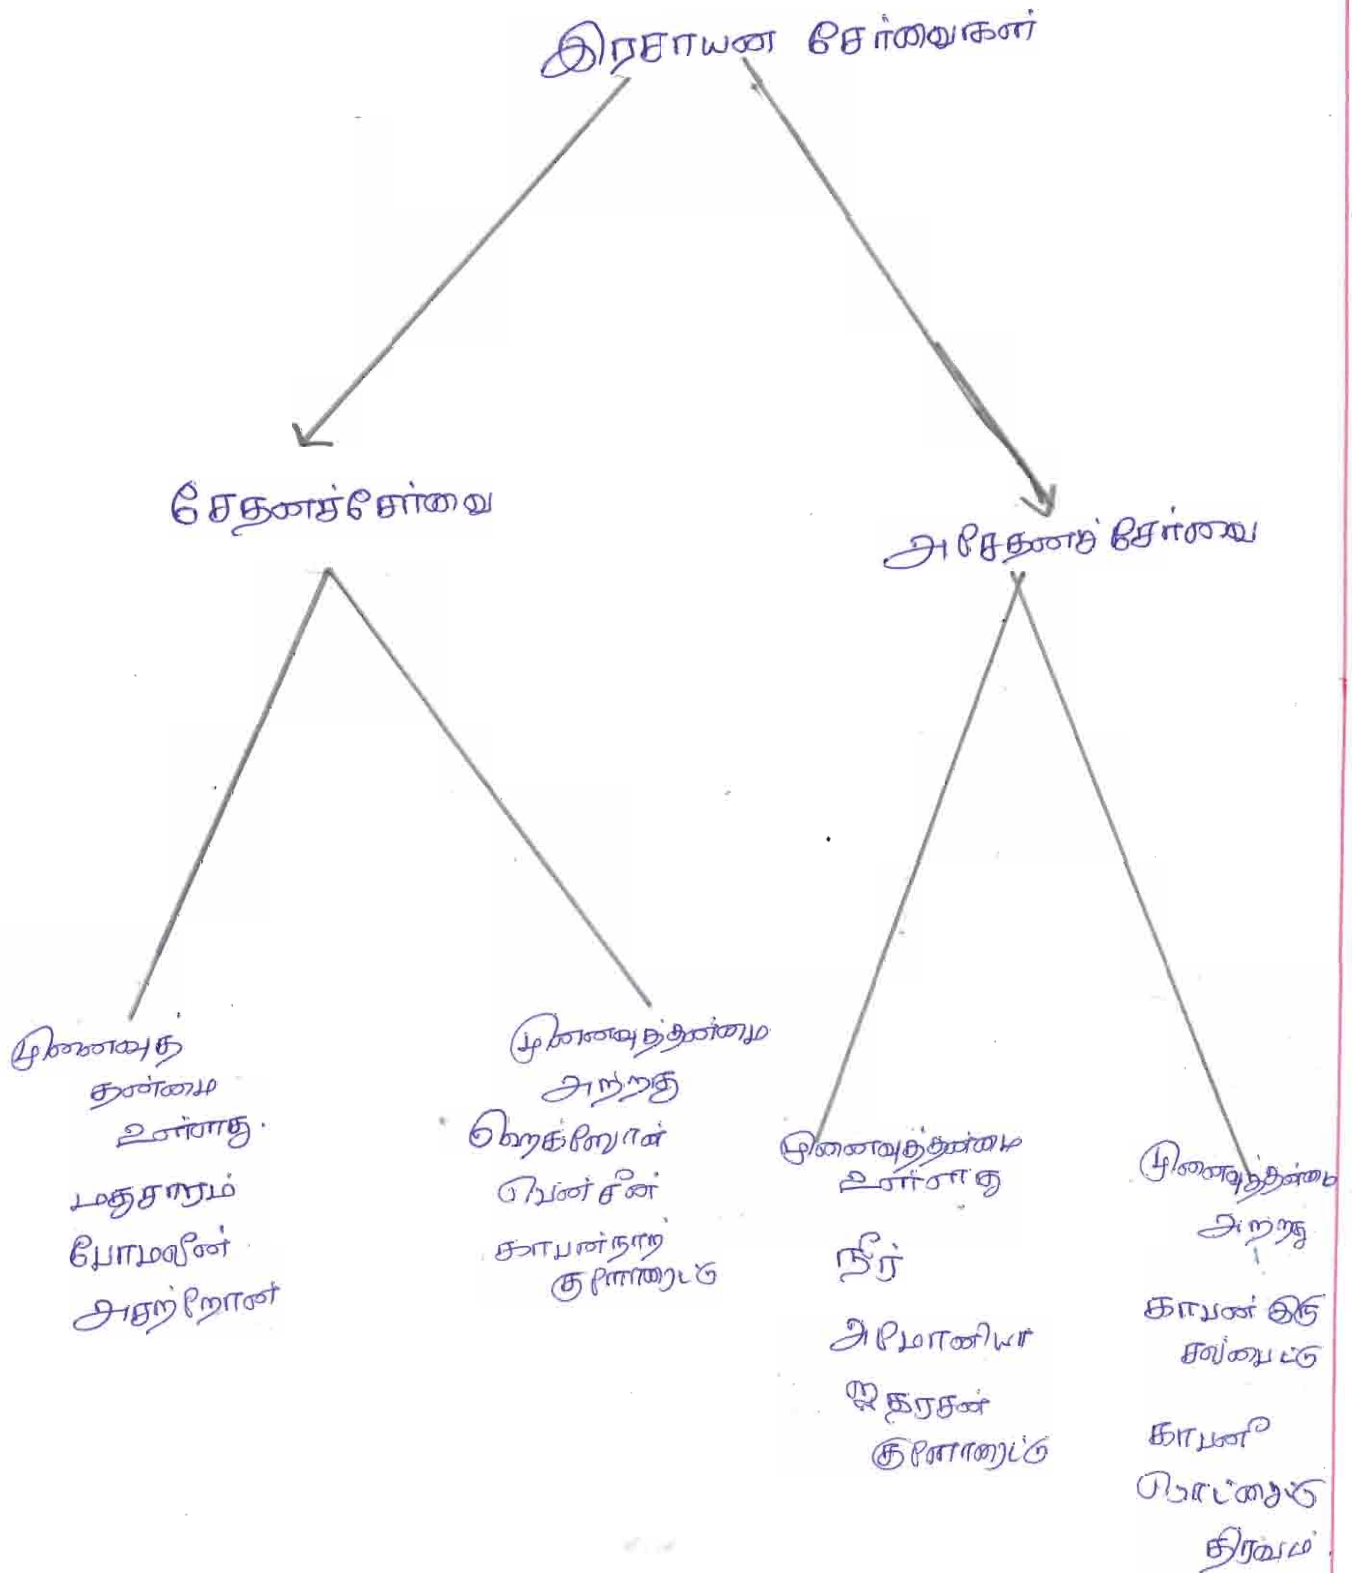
இரசாயன சேர்வைகள்

சேதனச்சேர்வை

அசேதனச் சேர்வை

முனைவுத் தன்மை உள்ளது.

மதுசாரம்

புரோமமீன்

அசற்றோன்

முனைவுத்தன்மை அற்றது

ஹெக்ஸேன்

பென்சீன்

காபன்நாற் குளோரைட்டு

முனைவுத்தன்மை உள்ளது

நீர்

அமோனியா

ஐதரசன் குளோரைட்டு

முனைவுத்தன்மை அற்றது

காபன் இரு சல்பைட்டு

காபனீ ரொட்சைட்டு திரவம்